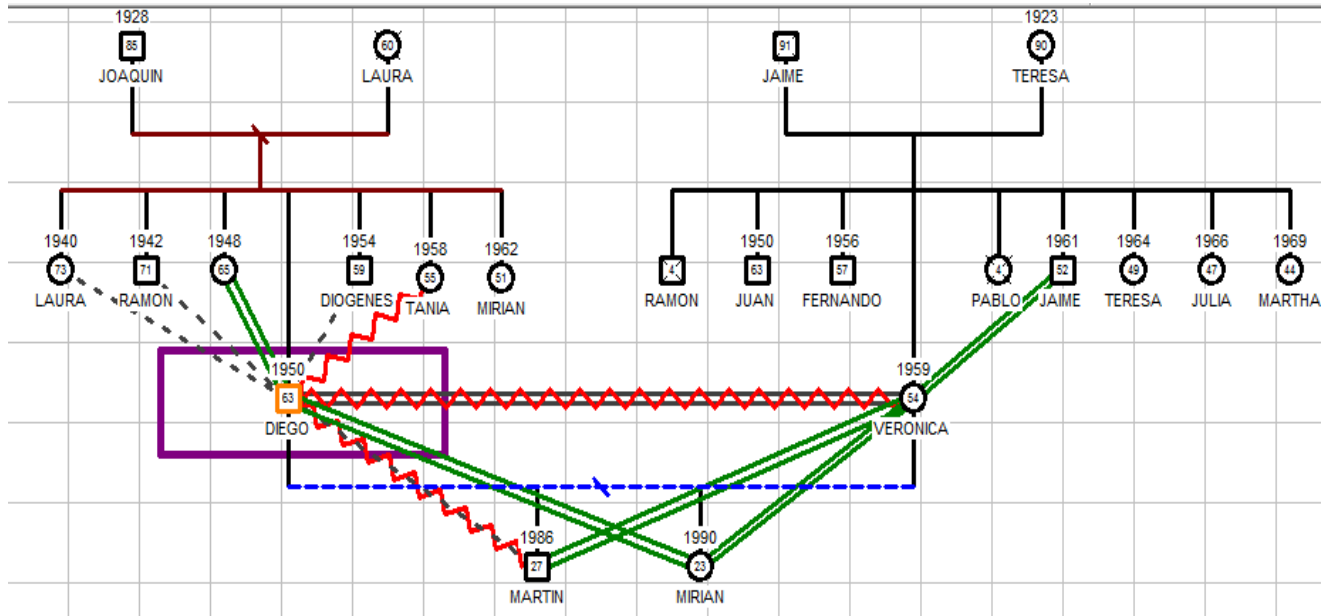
1928
85
JOAQUIN

60
LAURA

91
JAIME

1923
90
TERESA

1940
73
LAURA

1942
71
RAMON

1948
65

1954
59
DIOGENES

1958
55
TANIA

1962
51
MIRIAN

RAMON

1950
63
JUAN

1956
57
FERNANDO

4
PABLO

1961
52
JAIME

1964
49
TERESA

1966
47
JULIA

1969
44
MARTHA

1950
63
DIEGO

1959
54
VERONICA

1986
27
MARTIN

1990
23
MIRIAN